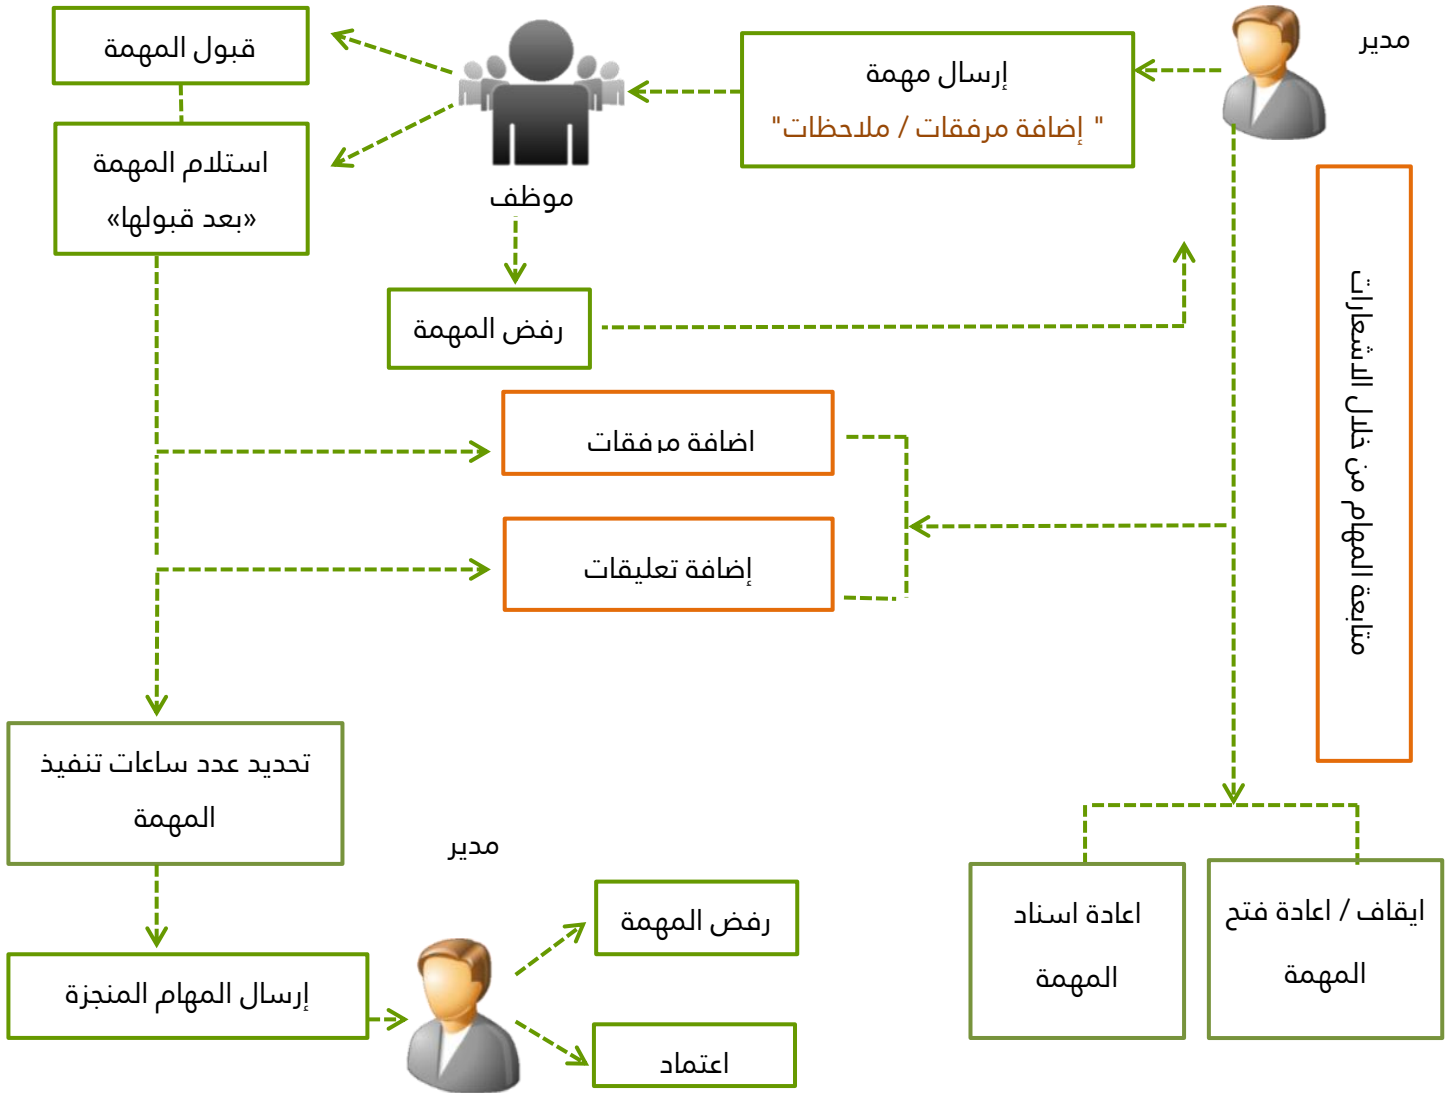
مدير

إرسال مهمة
" إضافة مرفقات / ملاحظات"

قبول المهمة

استلام المهمة
«بعد قبولها»

موظف

رفض المهمة

متابعة المهام من خلال الاشعارات

اضافة مرفقات

إضافة تعليقات

تحديد عدد ساعات تنفيذ المهمة

مدير

إرسال المهام المنجزة

رفض المهمة

اعتماد

اعادة اسناد المهمة

ايقاف / اعادة فتح المهمة